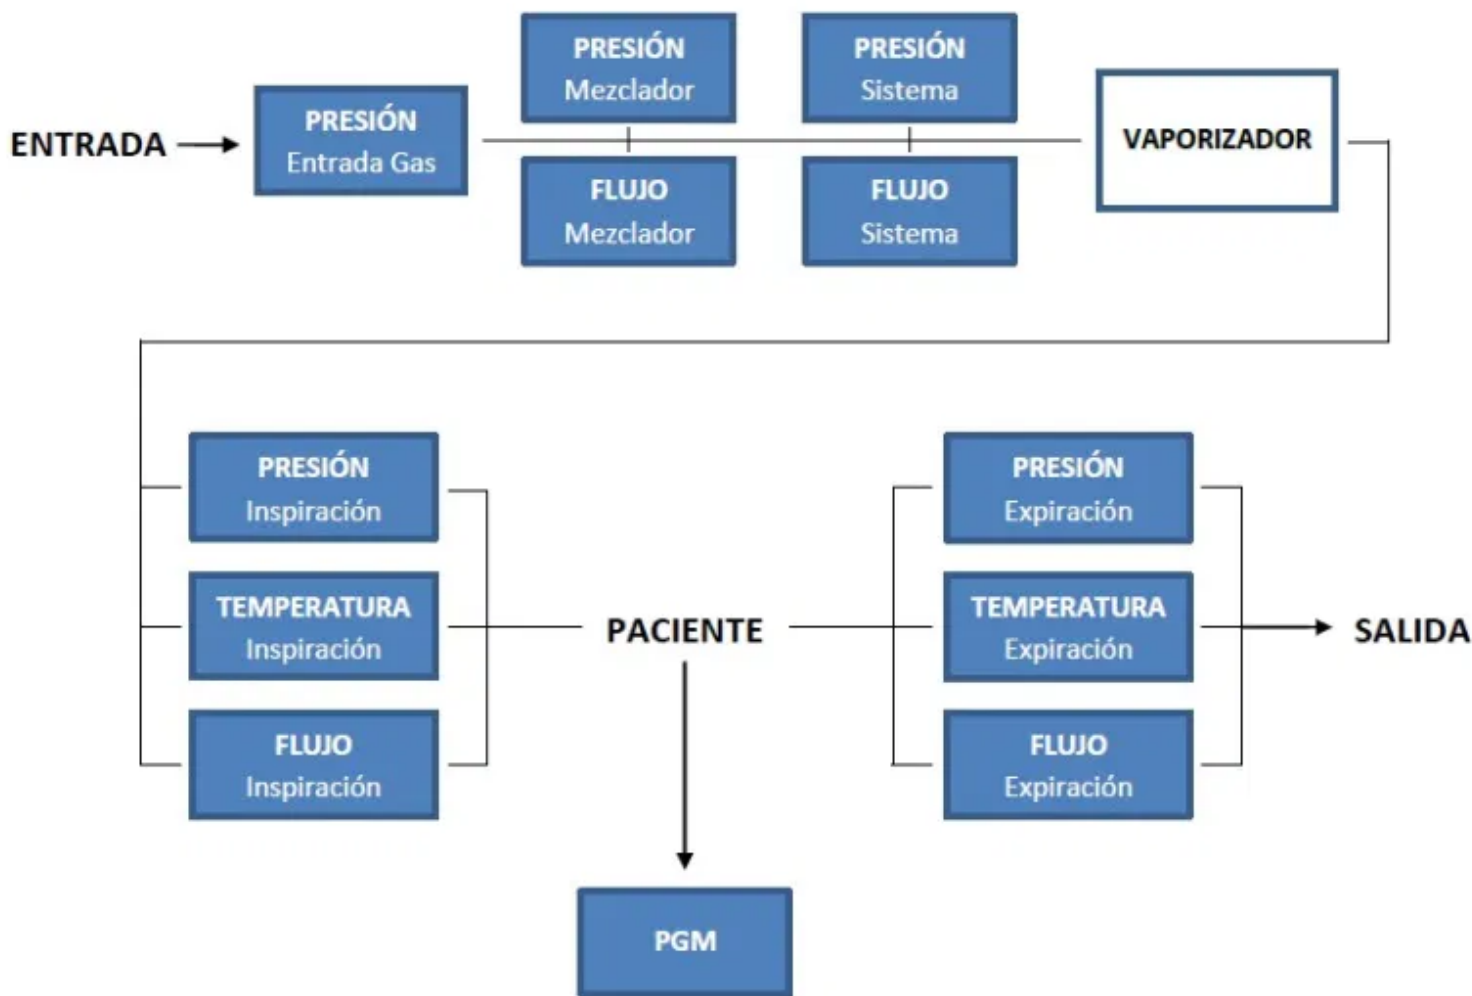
ENTRADA

PRESIÓN
Entrada Gas

PRESIÓN
Mezclador

FLUJO
Mezclador

PRESIÓN
Sistema

FLUJO
Sistema

VAPORIZADOR

PRESIÓN
Inspiración

TEMPERATURA
Inspiración

FLUJO
Inspiración

PACIENTE

PRESIÓN
Expiración

TEMPERATURA
Expiración

FLUJO
Expiración

SALIDA

PGM